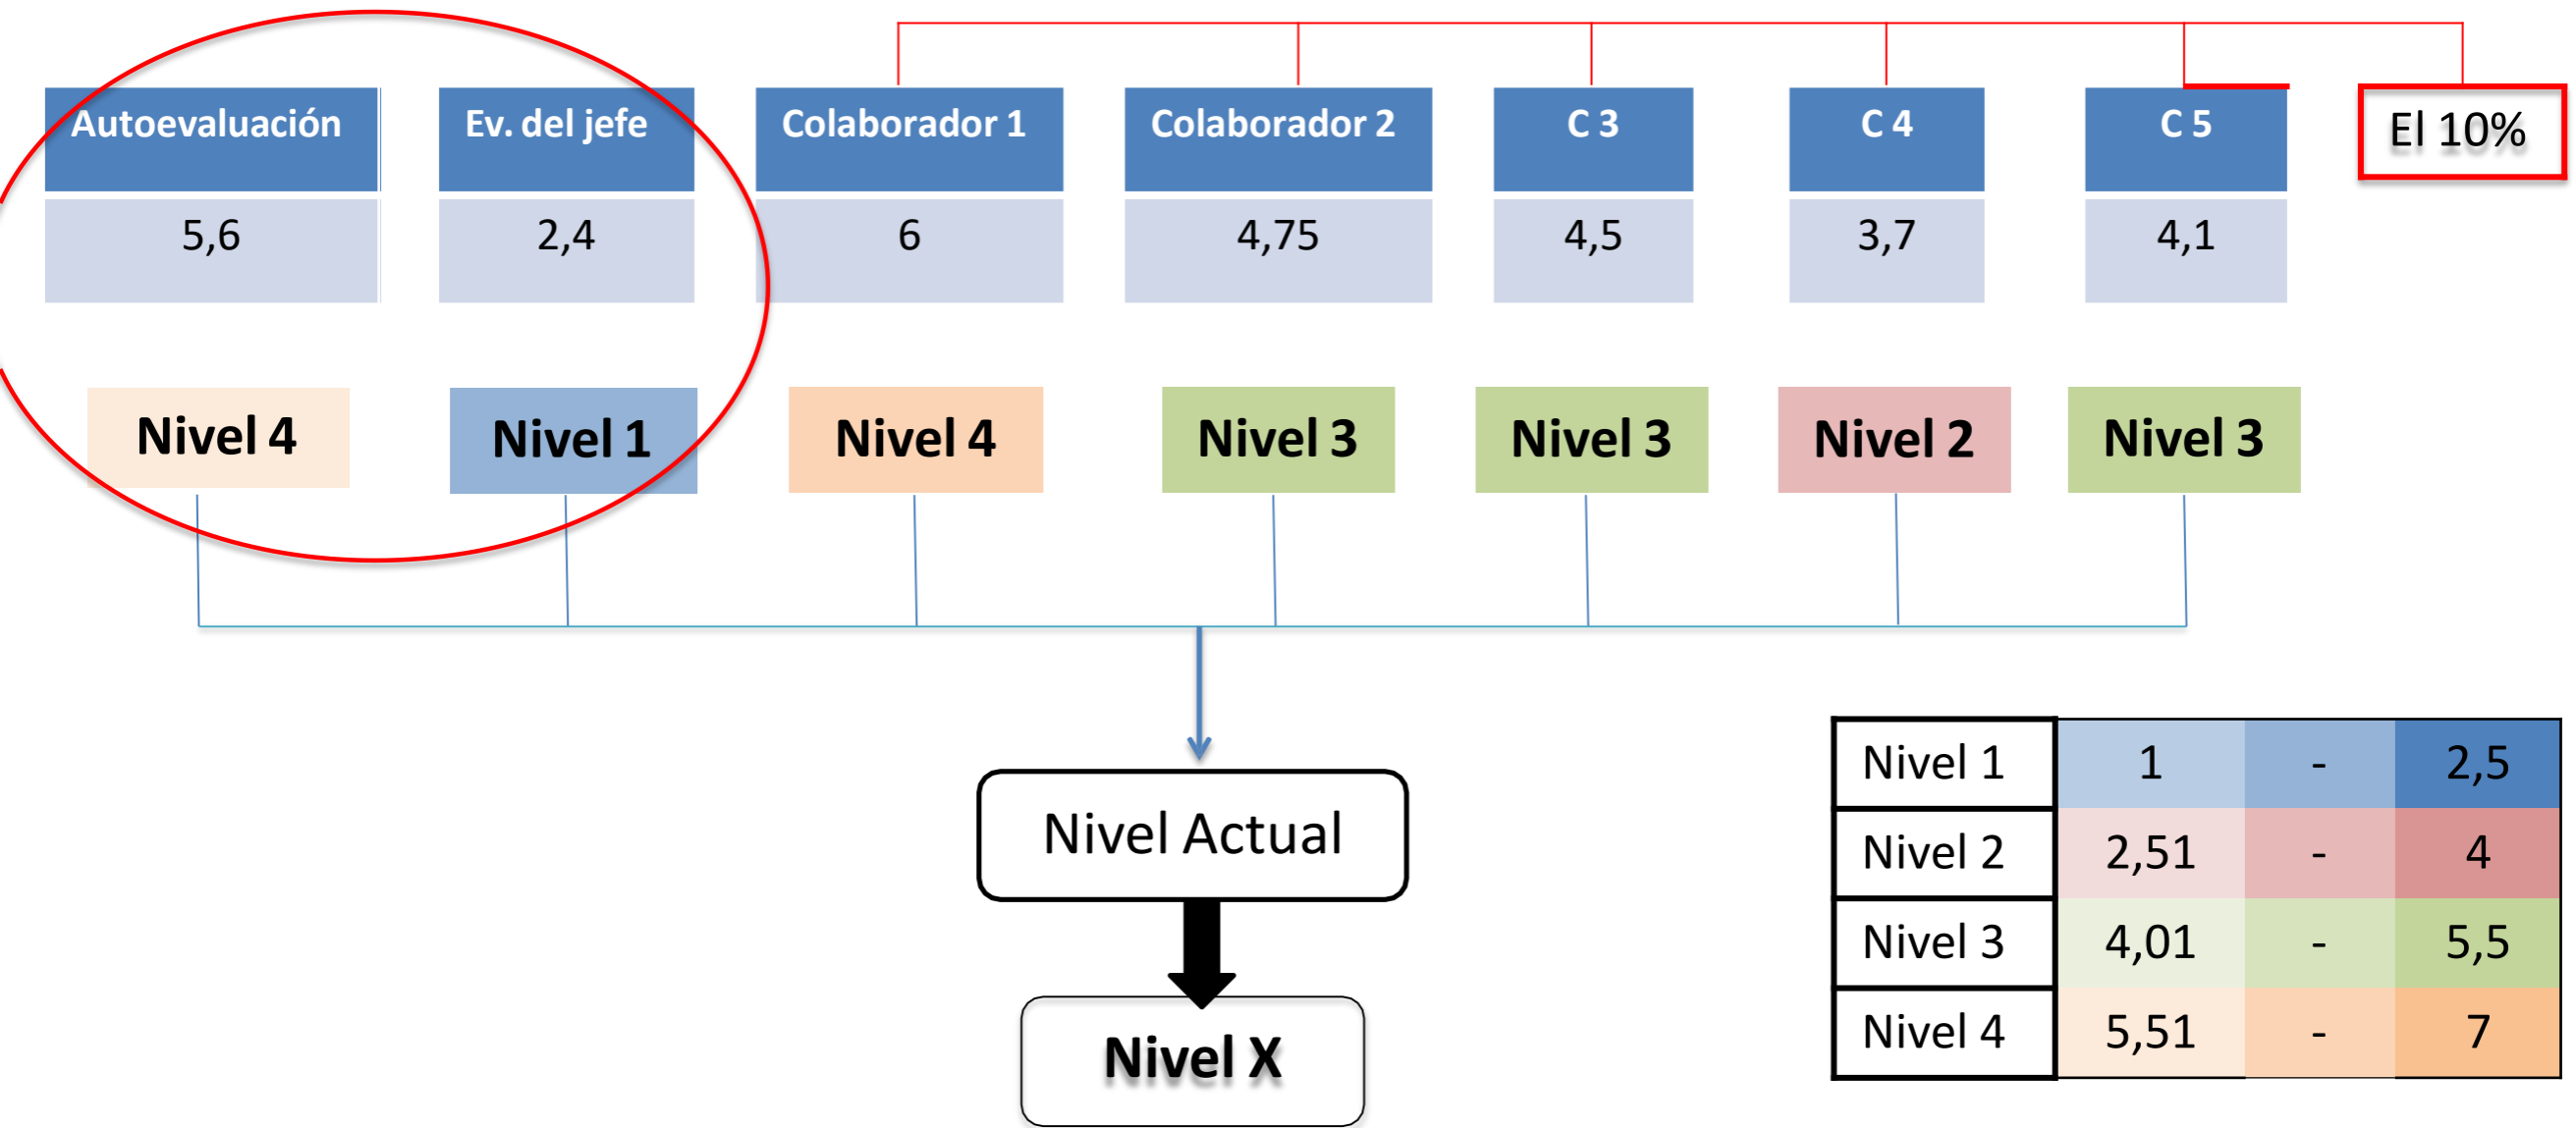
| Autoevaluación | Ev. del jefe | Colaborador 1 | Colaborador 2 | C 3 | C 4 | C 5 |
|---|---|---|---|---|---|---|
| 5,6 | 2,4 | 6 | 4,75 | 4,5 | 3,7 | 4,1 |

El 10%

Nivel 4
Nivel 1
Nivel 4
Nivel 3
Nivel 3
Nivel 2
Nivel 3

Nivel Actual

Nivel X

| Nivel 1 | 1 | - | 2,5 |
|---|---|---|---|
| Nivel 2 | 2,51 | - | 4 |
| Nivel 3 | 4,01 | - | 5,5 |
| Nivel 4 | 5,51 | - | 7 |